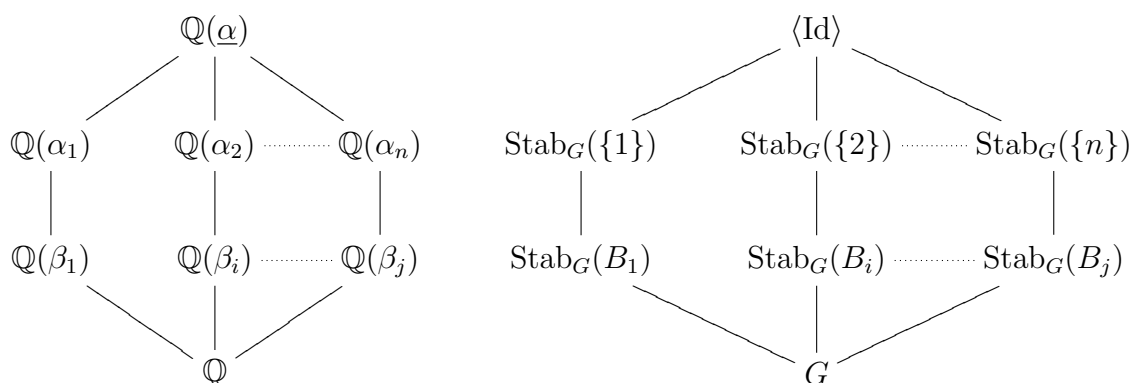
$\mathbb{Q}(\underline{\alpha})$

$\mathbb{Q}(\alpha_1)$ $\mathbb{Q}(\alpha_2)$ $\mathbb{Q}(\alpha_n)$

$\mathbb{Q}(\beta_1)$ $\mathbb{Q}(\beta_i)$ $\mathbb{Q}(\beta_j)$

$\mathbb{Q}$

$\langle \mathrm{Id} \rangle$

$\mathrm{Stab}_G(\{1\})$ $\mathrm{Stab}_G(\{2\})$ $\mathrm{Stab}_G(\{n\})$

$\mathrm{Stab}_G(B_1)$ $\mathrm{Stab}_G(B_i)$ $\mathrm{Stab}_G(B_j)$

$G$